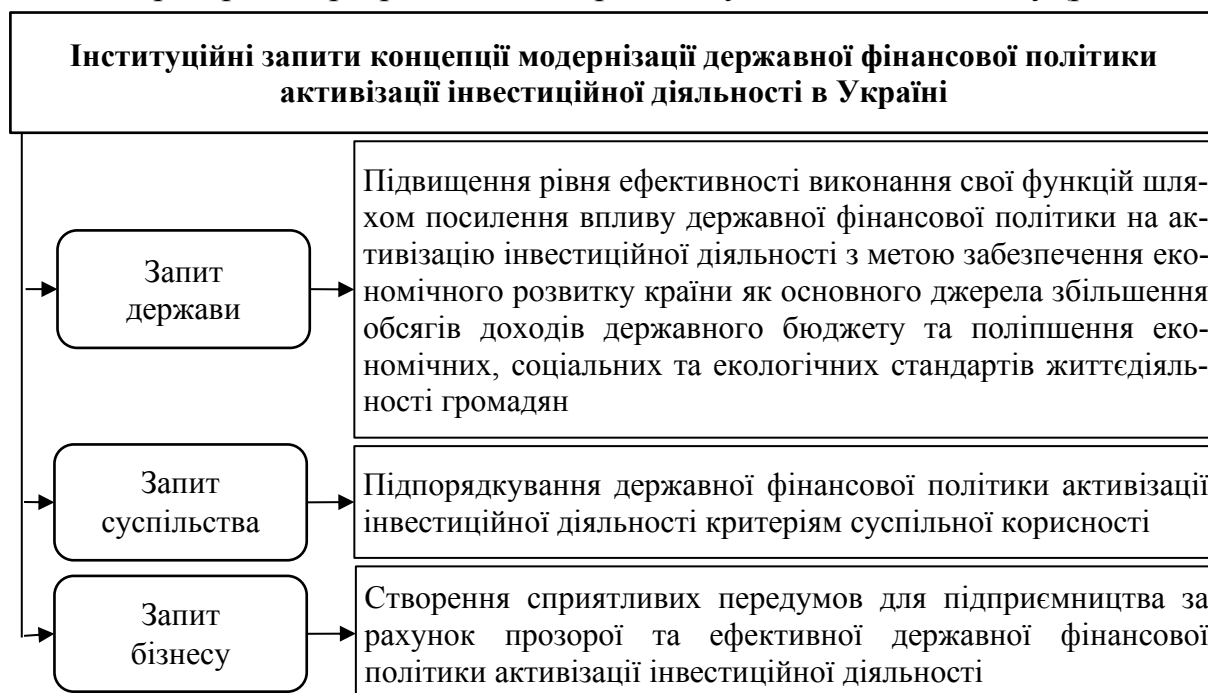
Інституційні запити концепції модернізації державної фінансової політики активізації інвестиційної діяльності в Україні

Запит держави

Підвищення рівня ефективності виконання свої функцій шляхом посилення впливу державної фінансової політики на активізацію інвестиційної діяльності з метою забезпечення економічного розвитку країни як основного джерела збільшення обсягів доходів державного бюджету та поліпшення економічних, соціальних та екологічних стандартів життєдіяльності громадян

Запит суспільства

Підпорядкування державної фінансової політики активізації інвестиційної діяльності критеріям суспільної корисності

Запит бізнесу

Створення сприятливих передумов для підприємництва за рахунок прозорої та ефективної державної фінансової політики активізації інвестиційної діяльності